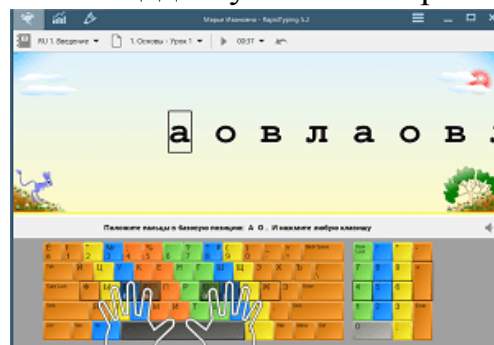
Мария Иванова - RapidTyping 5.2

RU 1. Введение ▾ 1. Основы - Урок 1 ▾ 00:37 ▾

а о в л а о в

Положите пальцы в базовую позицию: А О . И нажмите любую клавишу

Tab Й Ц У К Е Н Г Ш Щ З Х Ъ
Caps Lock Ф Ы В А П Р О Л Д Ж Э Enter
Shift Я Ч С М И Т Ь Б Ю . Shift